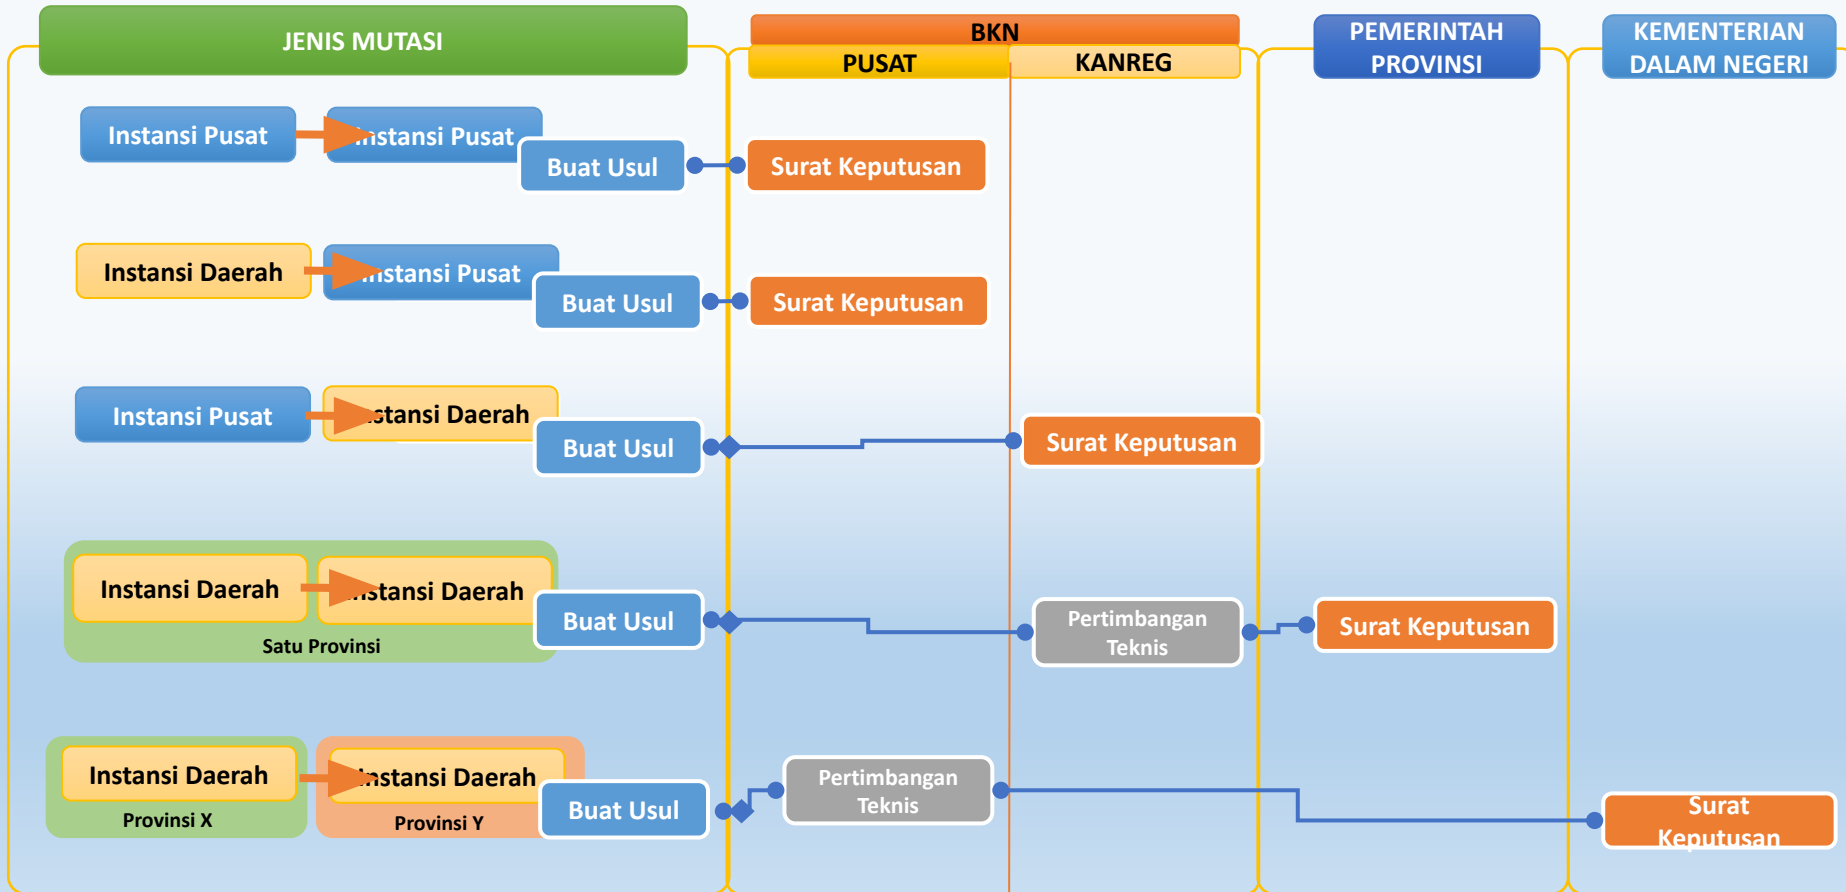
JENIS MUTASI

BKN

PUSAT

KANREG

PEMERINTAH PROVINSI

KEMENTERIAN DALAM NEGERI

Instansi Pusat

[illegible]nstansi Pusat

Buat Usul

Surat Keputusan

Instansi Daerah

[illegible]nstansi Pusat

Buat Usul

Surat Keputusan

Instansi Pusat

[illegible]stansi Daerah

Buat Usul

Surat Keputusan

Instansi Daerah

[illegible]nstansi Daerah

Satu Provinsi

Buat Usul

Pertimbangan Teknis

Surat Keputusan

Instansi Daerah

Provinsi X

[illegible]nstansi Daerah

Provinsi Y

Buat Usul

Pertimbangan Teknis

Surat Keputusan